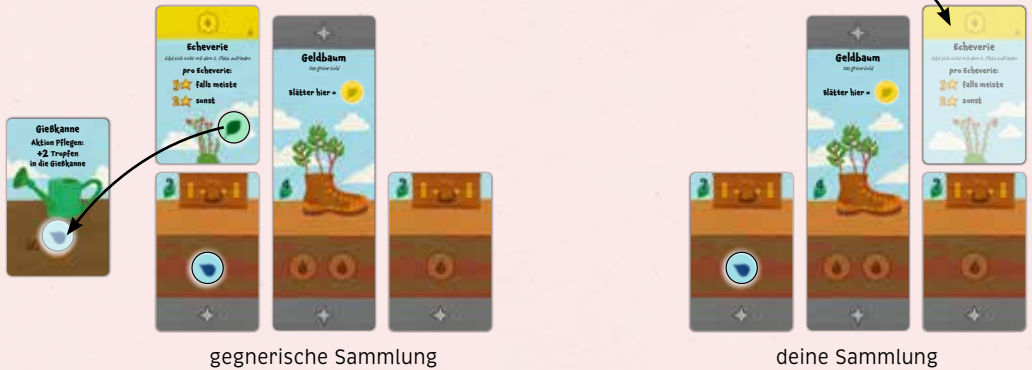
Gießkanne
Aktion Pflegen:
+2 Tropfen
in die Gießkanne

Echeverie
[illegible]
pro Echeverie:
2 falls meiste
1 sonst

Geldbaum
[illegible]
Blätter hier =

gegnerische Sammlung

Geldbaum
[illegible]
Blätter hier =

Echeverie
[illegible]
pro Echeverie:
2 falls meiste
1 sonst

deine Sammlung